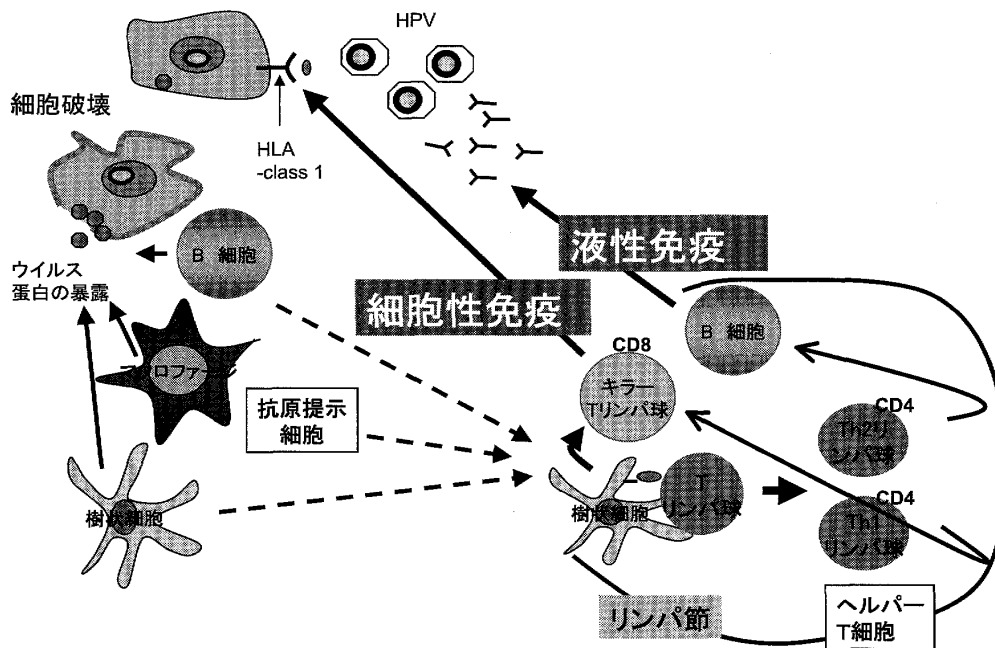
HPV

細胞破壊

HLA
-class 1

B 細胞

ウイルス
蛋白の暴露

マクロファージ

抗原提示
細胞

樹状細胞

液性免疫

細胞性免疫

CD8
キラー
Tリンパ球

B 細胞

CD4
Th2リンパ球

CD4
Th1
リンパ球

樹状細胞

T
リンパ球

リンパ節

ヘルパー
T細胞